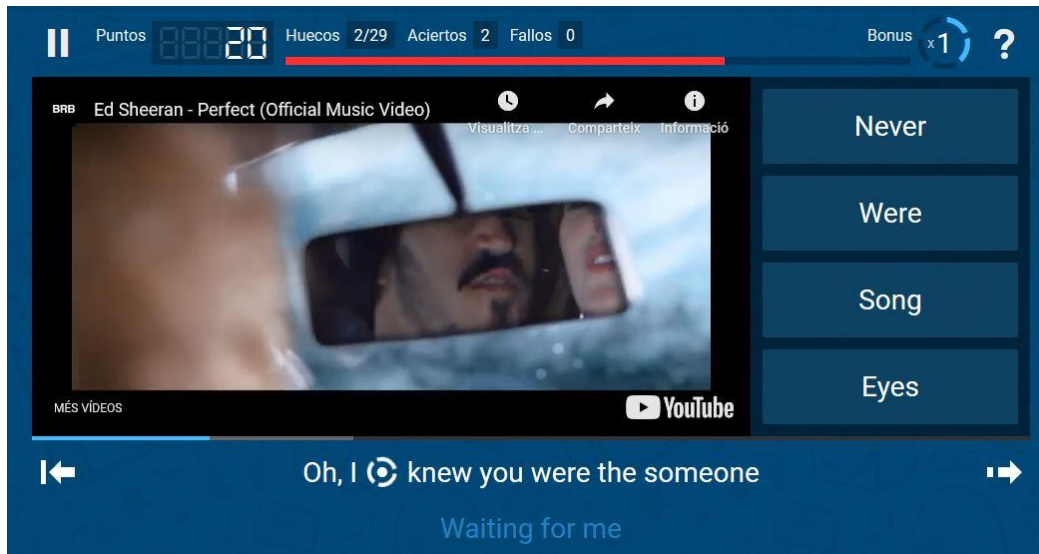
Puntos 20 Huecos 2/29 Aciertos 2 Fallos 0 Bonus x1 ?

BRB Ed Sheeran - Perfect (Official Music Video)

Visualitza ... Comparteix Informació

MÉS VÍDEOS

YouTube

Never

Were

Song

Eyes

Oh, I knew you were the someone

Waiting for me